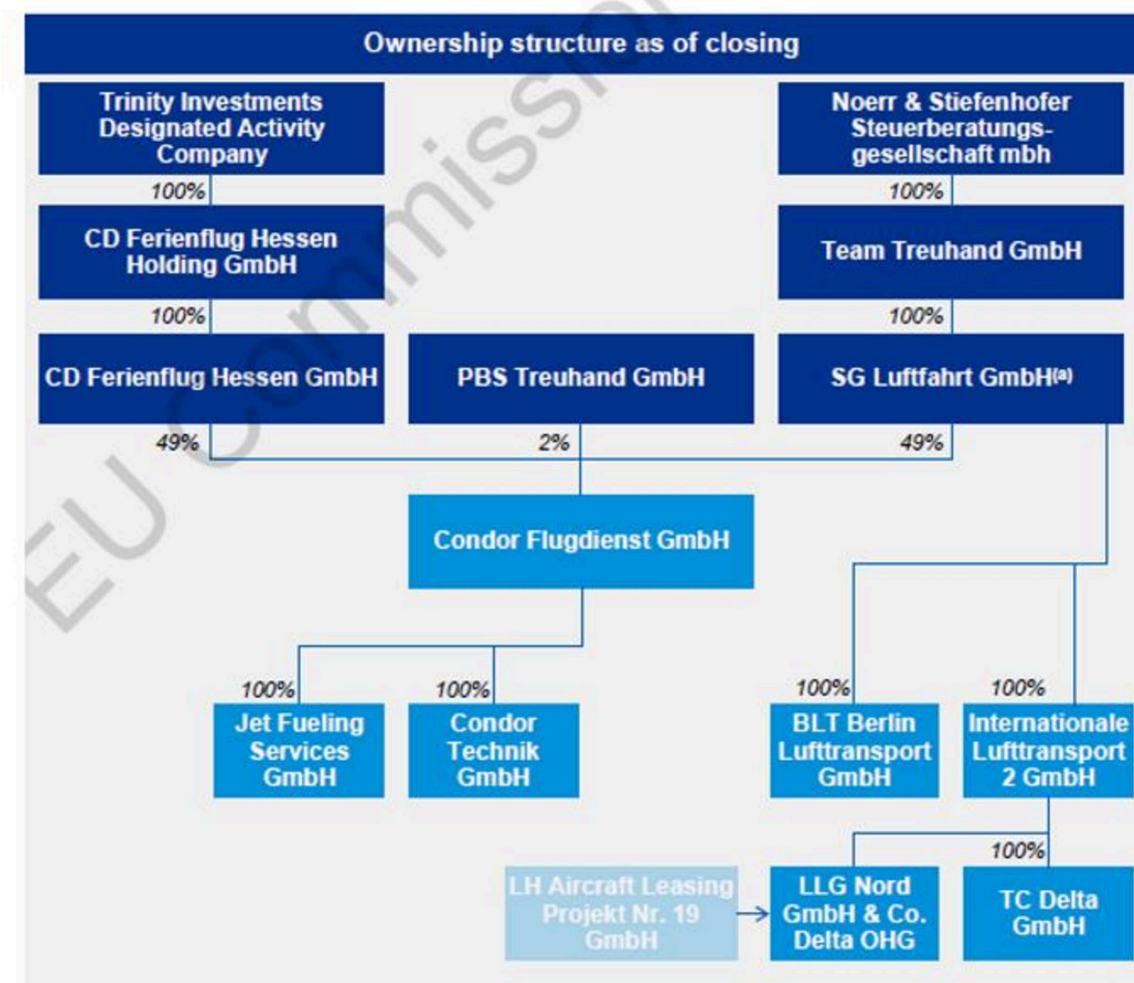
Ownership structure as of closing

Trinity Investments Designated Activity Company

100%

CD Ferienflug Hessen Holding GmbH

100%

CD Ferienflug Hessen GmbH

Noerr & Stiefenhofer Steuerberatungsgesellschaft mbh

100%

Team Treuhand GmbH

100%

PBS Treuhand GmbH

SG Luftfahrt GmbH$^{(a)}$

49%

2%

49%

Condor Flugdienst GmbH

100%

Jet Fueling Services GmbH

100%

Condor Technik GmbH

100%

BLT Berlin Lufttransport GmbH

100%

Internationale Lufttransport 2 GmbH

100%

LH Aircraft Leasing Projekt Nr. 19 GmbH

LLG Nord GmbH & Co. Delta OHG

TC Delta GmbH

EU Commission